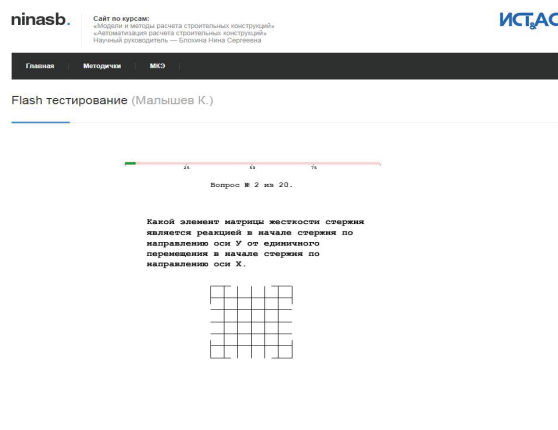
ninasb.

Сайт по курсам:
«Модели и методы расчета строительных конструкций»
«Автоматизация расчета строительных конструкций»
Научный руководитель — Блохина Нина Сергеевна

ИСТ&АС

Главная | Методички | МКЭ

Flash тестирование (Малышев К.)

25 50 75

Вопрос № 2 из 20.

Какой элемент матрицы жесткости стержня является реакцией в начале стержня по направлению оси У от единичного перемещения в начале стержня по направлению оси Х.